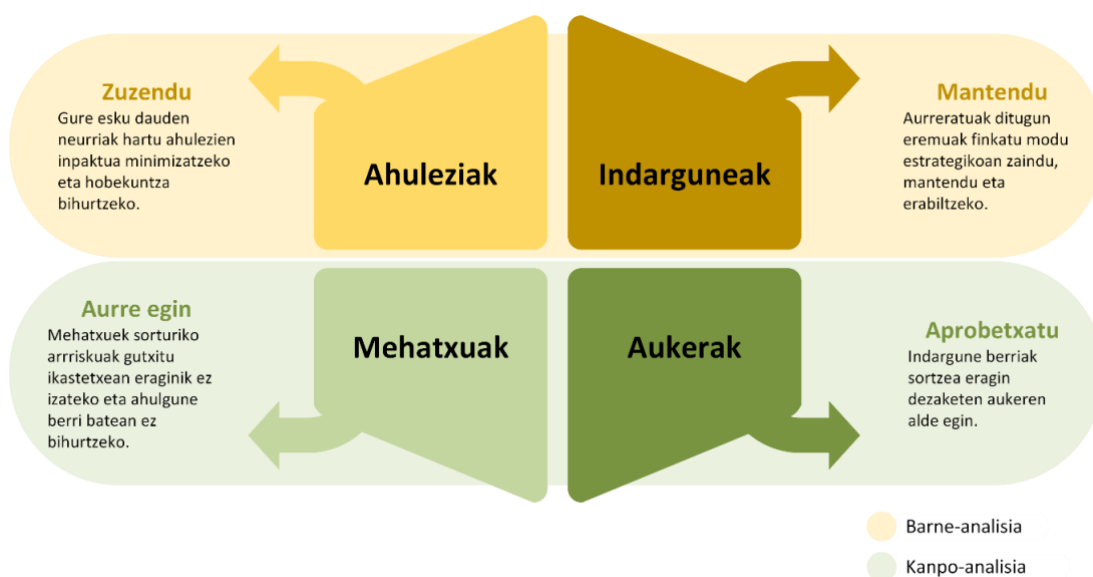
Zuzendu
Gure esku dauden neurriak hartu ahulezien inpaktua minimizatzeko eta hobekuntza bihurtzeko.

Ahuleziak

Indarguneak

Mantendu
Aurreratuak ditugun eremuak finkatu modu estrategikoan zaindu, mantendu eta erabiltzeko.

Aurre egin
Mehatxuek sorturiko arrriskuak gutxitu ikastetxean eraginik ez izateko eta ahulgune berri batean ez bihurtzeko.

Mehatxuak

Aukerak

Aprobetxatu
Indargune berriak sortzea eragin dezaketen aukeren alde egin.

Barne-analisia
Kanpo-analisia